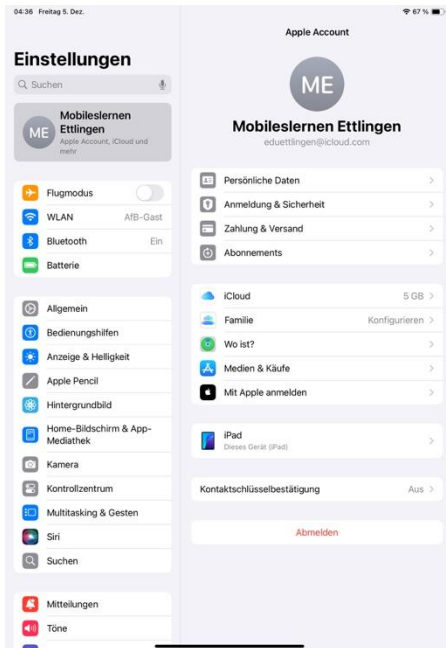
04:36 Freitag 5. Dez.

67 %

Einstellungen

Suchen

ME Mobileslernen Ettlingen
Apple Account, iCloud und mehr

Flugmodus

WLAN AfB-Gast

Bluetooth Ein

Batterie

Allgemein

Bedienungshilfen

Anzeige & Helligkeit

Apple Pencil

Hintergrundbild

Home-Bildschirm & App-Mediathek

Kamera

Kontrollzentrum

Multitasking & Gesten

Siri

Suchen

Mitteilungen

Töne

Apple Account

ME

Mobileslernen Ettlingen
eduettlingen@icloud.com

Persönliche Daten

Anmeldung & Sicherheit

Zahlung & Versand

Abonnements

iCloud 5 GB

Familie Konfigurieren

Wo ist?

Medien & Käufe

Mit Apple anmelden

iPad
Dieses Gerät (iPad)

Kontaktschlüsselbestätigung Aus

Abmelden